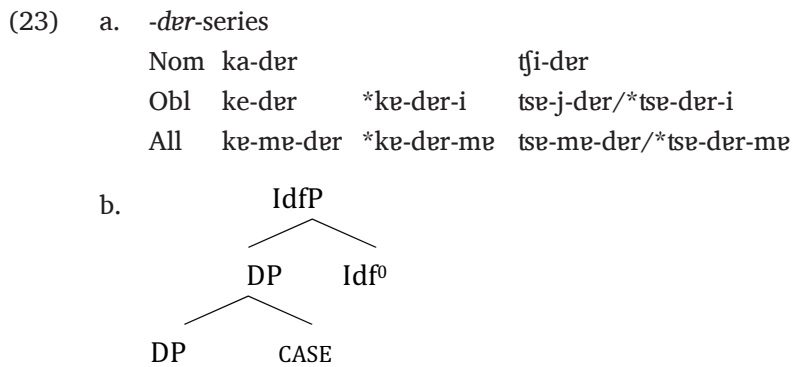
(23) a. -dɐr-series

| | | | |
|---|---|---|---|
| Nom | ka-dɐr | | ʧi-dɐr |
| Obl | kɐ-dɐr | \*kɐ-dɐr-i | tsɐ-j-dɐr/\*tsɐ-dɐr-i |
| All | kɐ-mɐ-dɐr | \*kɐ-dɐr-mɐ | tsɐ-mɐ-dɐr/\*tsɐ-dɐr-mɐ |

b. IdfP
DP Idf$^0$
DP CASE